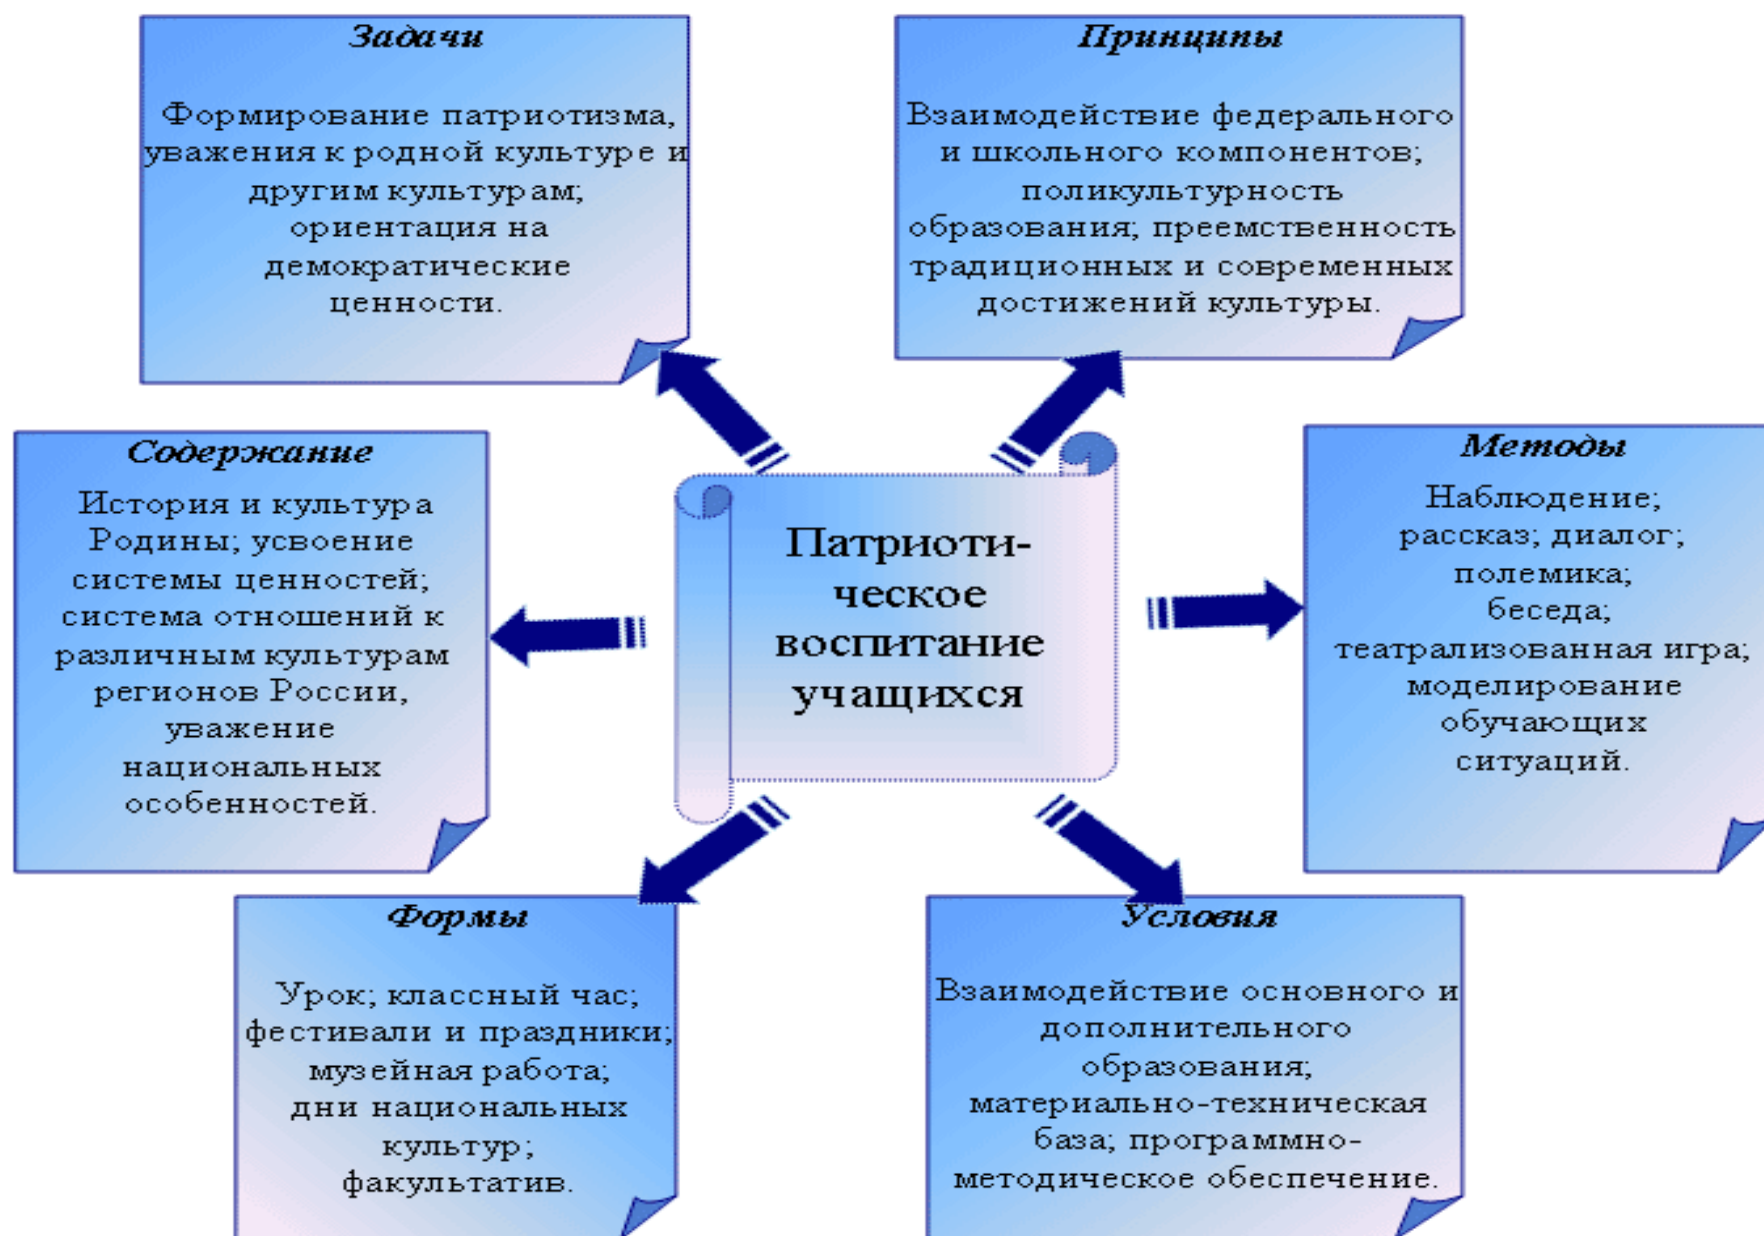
Задачи

Формирование патриотизма, уважения к родной культуре и другим культурам; ориентация на демократические ценности.

Принципы

Взаимодействие федерального и школьного компонентов; поликультурность образования; преемственность традиционных и современных достижений культуры.

Содержание

История и культура Родины; усвоение системы ценностей; система отношений к различным культурам регионов России, уважение национальных особенностей.

Патриотическое воспитание учащихся

Методы

Наблюдение; рассказ; диалог; полемика; беседа; театрализованная игра; моделирование обучающих ситуаций.

Формы

Урок; классный час; фестивали и праздники; музейная работа; дни национальных культур; факультатив.

Условия

Взаимодействие основного и дополнительного образования; материально-техническая база; программно-методическое обеспечение.